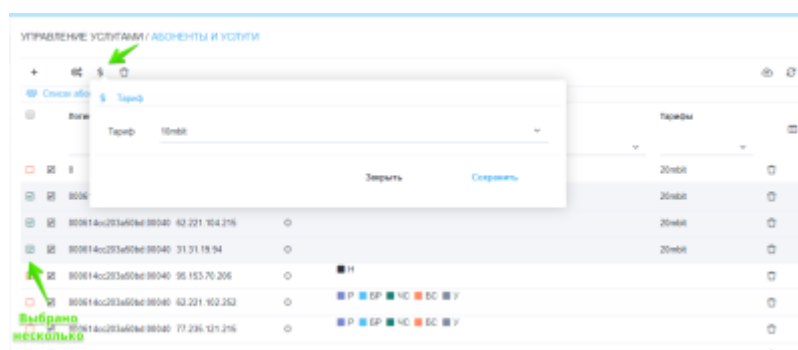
УПРАВЛЕНИЕ УСЛУГАМИ / АБОНЕНТЫ И УСЛУГИ

+ $ 

Список або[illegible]

Логи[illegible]

$ Тариф

Тариф 10mbit

Закрыть Сохранить

Тарифы

8 20mbit
8006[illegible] 20mbit
800614cc203a60bd:98040 62.221.104.215 20mbit
800614cc203a60bd:98040 31.31.19.94 20mbit
800614cc203a60bd:98040 95.153.70.206 Н
800614cc203a60bd:98040 62.221.102.252 Р БР ЧС БС У
800614cc203a60bd:98040 77.235.121.215 Р БР ЧС БС У

Выбрано несколько